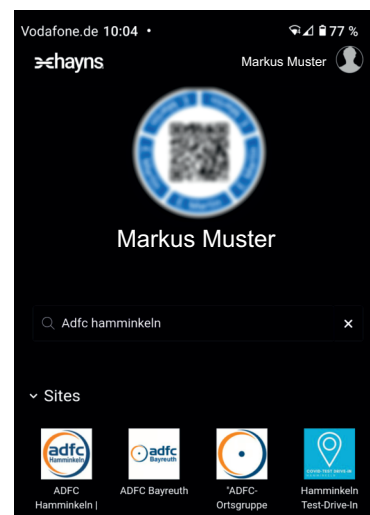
Vodafone.de 10:04 •
77 %

hayns

Markus Muster

Markus Muster

Adfc hamminkeln

×

Sites

adfc Hamminkeln

ADFC Hamminkeln |

adfc Bayreuth

ADFC Bayreuth

"ADFC-Ortsgruppe

COVID-TEST DRIVE-IN

Hamminkeln Test-Drive-In